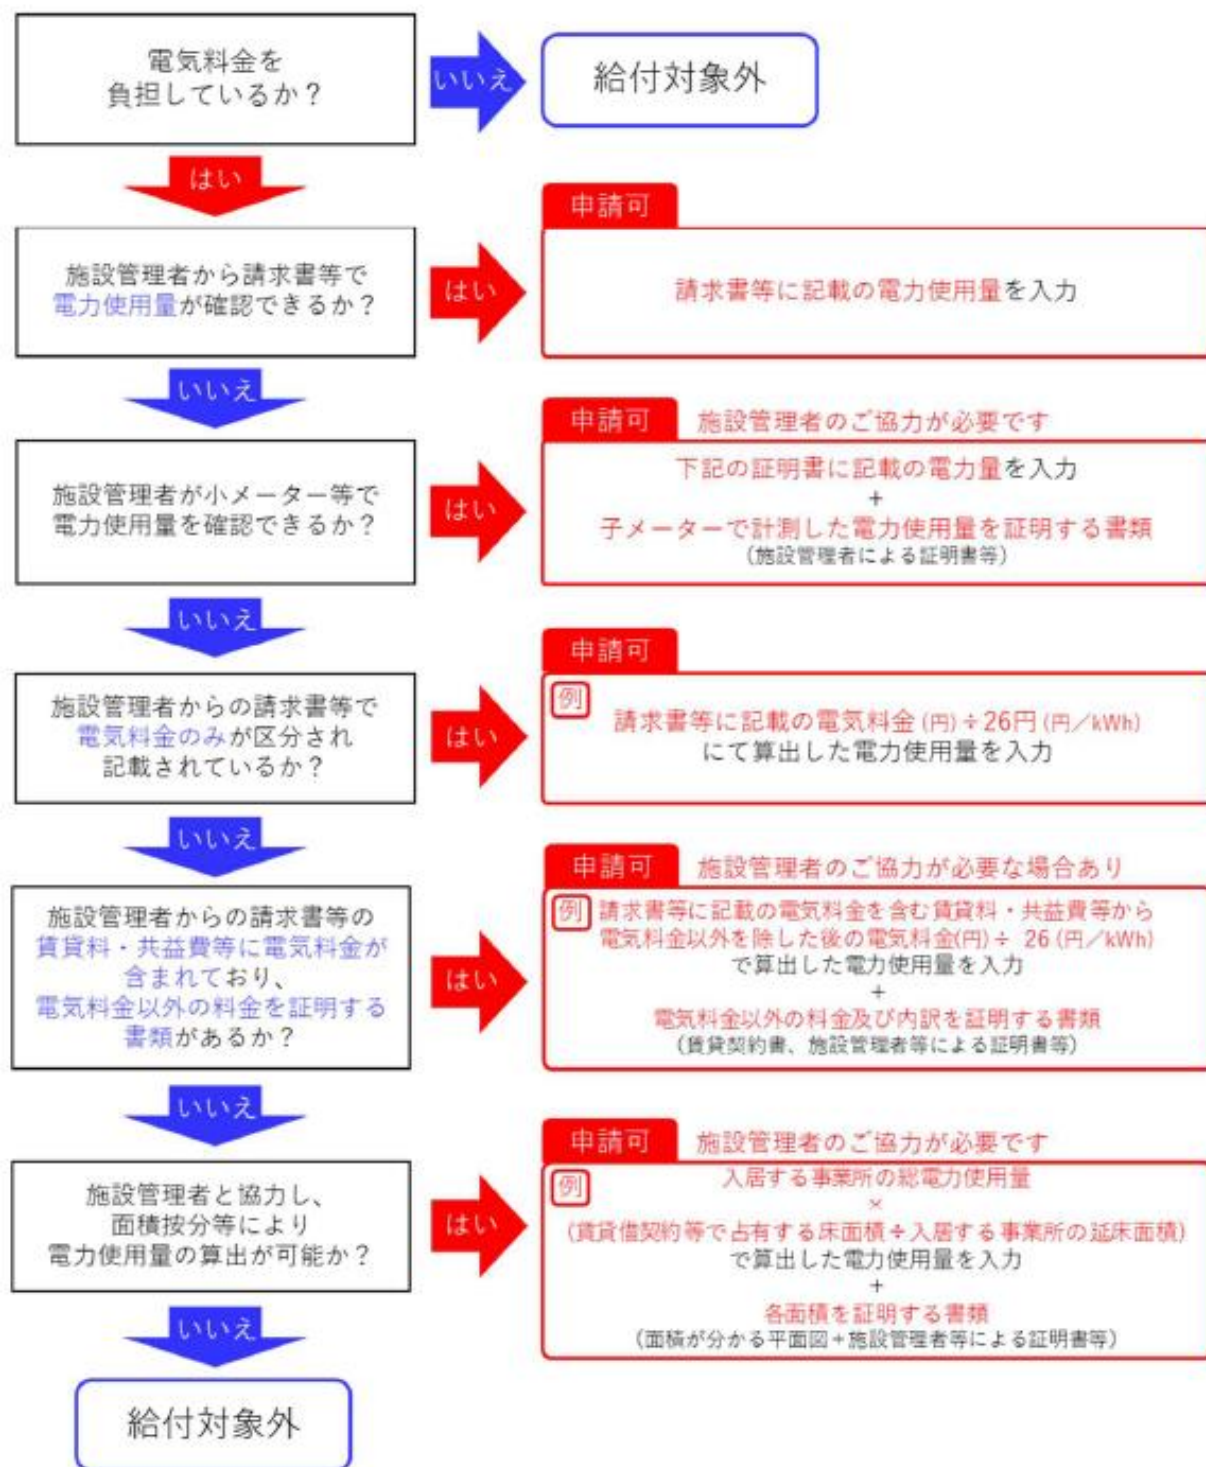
電気料金を負担しているか？

いいえ

給付対象外

はい

施設管理者から請求書等で電力使用量が確認できるか？

はい

申請可

請求書等に記載の電力使用量を入力

いいえ

施設管理者が小メーター等で電力使用量を確認できるか？

はい

申請可　施設管理者のご協力が必要です

下記の証明書に記載の電力量を入力
+
子メーターで計測した電力使用量を証明する書類
（施設管理者による証明書等）

いいえ

施設管理者からの請求書等で電気料金のみが区分され記載されているか？

はい

申請可

例
請求書等に記載の電気料金（円）÷26円（円／kWh）
にて算出した電力使用量を入力

いいえ

施設管理者からの請求書等の賃貸料・共益費等に電気料金が含まれており、電気料金以外の料金を証明する書類があるか？

はい

申請可　施設管理者のご協力が必要な場合あり

例　請求書等に記載の電気料金を含む賃貸料・共益費等から電気料金以外を除した後の電気料金(円)÷ 26（円／kWh）
で算出した電力使用量を入力
+
電気料金以外の料金及び内訳を証明する書類
（賃貸契約書、施設管理者等による証明書等）

いいえ

施設管理者と協力し、面積按分等により電力使用量の算出が可能か？

はい

申請可　施設管理者のご協力が必要です

例
入居する事業所の総電力使用量
×
（賃貸借契約等で占有する床面積÷入居する事業所の延床面積）
で算出した電力使用量を入力
+
各面積を証明する書類
（面積が分かる平面図＋施設管理者等による証明書等）

いいえ

給付対象外